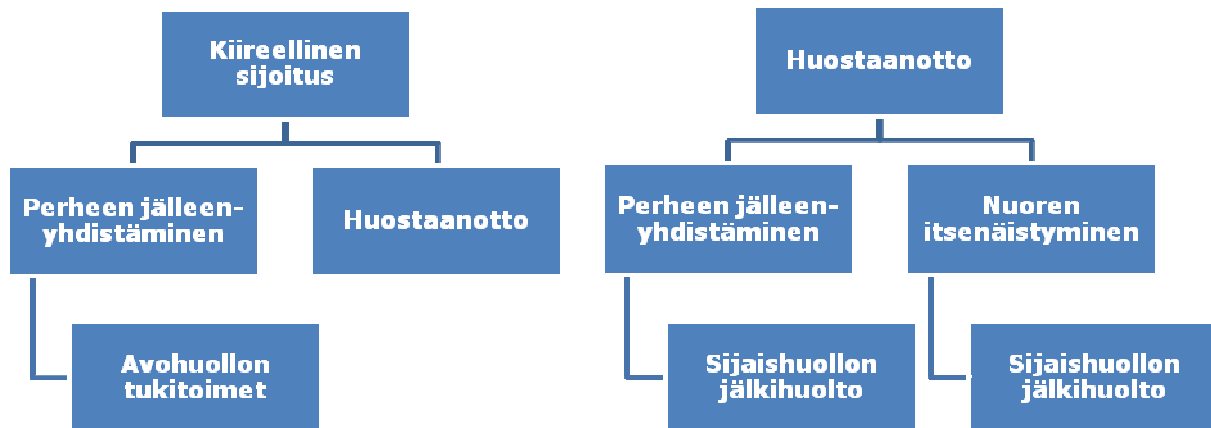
Kiireellinen sijoitus

Perheen jälleen-yhdistäminen

Huostaanotto

Avohuollon tukitoimet

Huostaanotto

Perheen jälleen-yhdistäminen

Nuoren itsenäistyminen

Sijaishuollon jälkihuolto

Sijaishuollon jälkihuolto